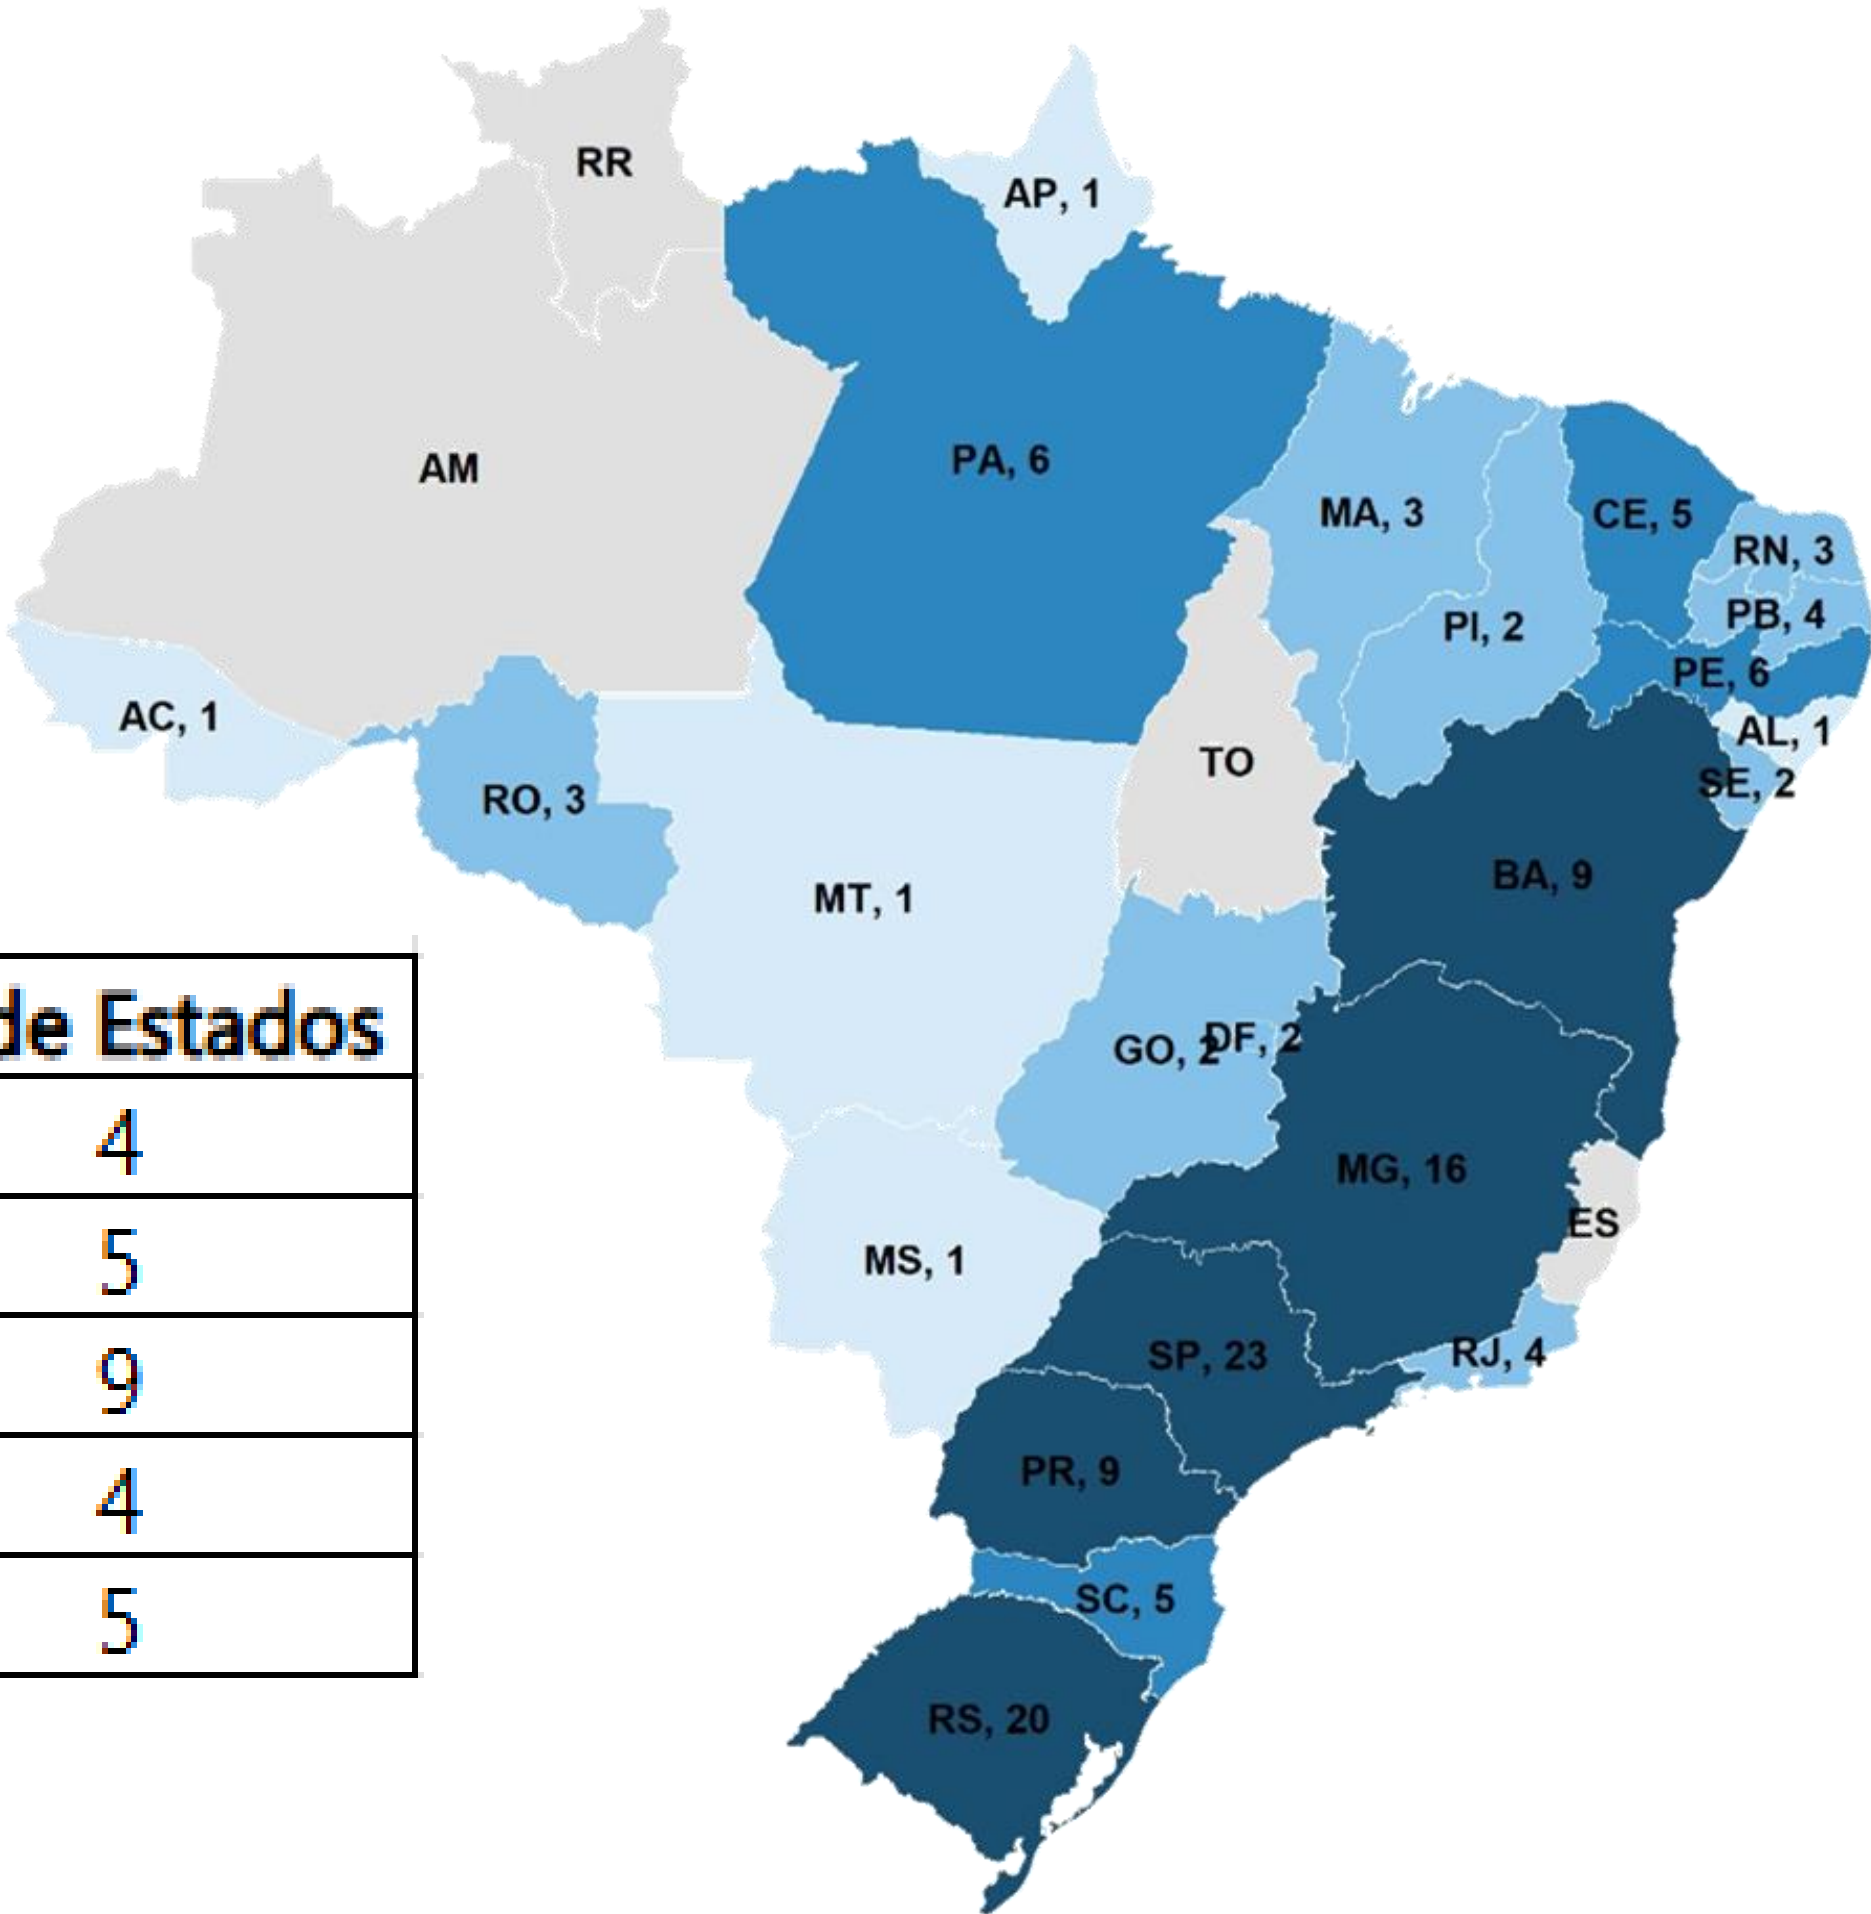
RR

AP, 1

AM

PA, 6

MA, 3

CE, 5

RN, 3

PB, 4

PI, 2

PE, 6

AC, 1

AL, 1

TO

SE, 2

RO, 3

MT, 1

BA, 9

GO, 2

DF, 2

MG, 16

ES

MS, 1

SP, 23

RJ, 4

PR, 9

SC, 5

RS, 20

| de Estados |
|---|
| 4 |
| 5 |
| 9 |
| 4 |
| 5 |